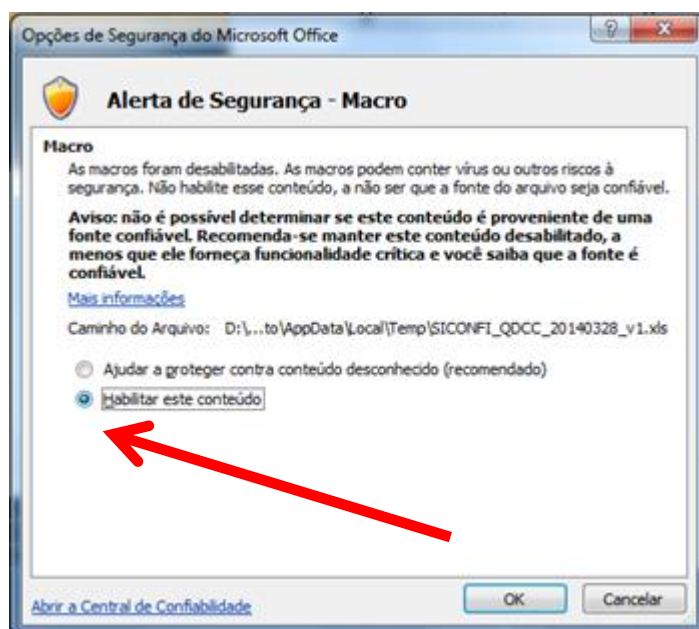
Opções de Segurança do Microsoft Office

?

Alerta de Segurança - Macro

Macro

As macros foram desabilitadas. As macros podem conter vírus ou outros riscos à segurança. Não habilite esse conteúdo, a não ser que a fonte do arquivo seja confiável.

Aviso: não é possível determinar se este conteúdo é proveniente de uma fonte confiável. Recomenda-se manter este conteúdo desabilitado, a menos que ele forneça funcionalidade crítica e você saiba que a fonte é confiável.

Mais informações

Caminho do Arquivo: D:\...to\AppData\Local\Temp\SICONFI_QDCC_20140328_v1.xls

Ajudar a proteger contra conteúdo desconhecido (recomendado)

Habilitar este conteúdo

Abrir a Central de Confiabilidade

OK

Cancelar